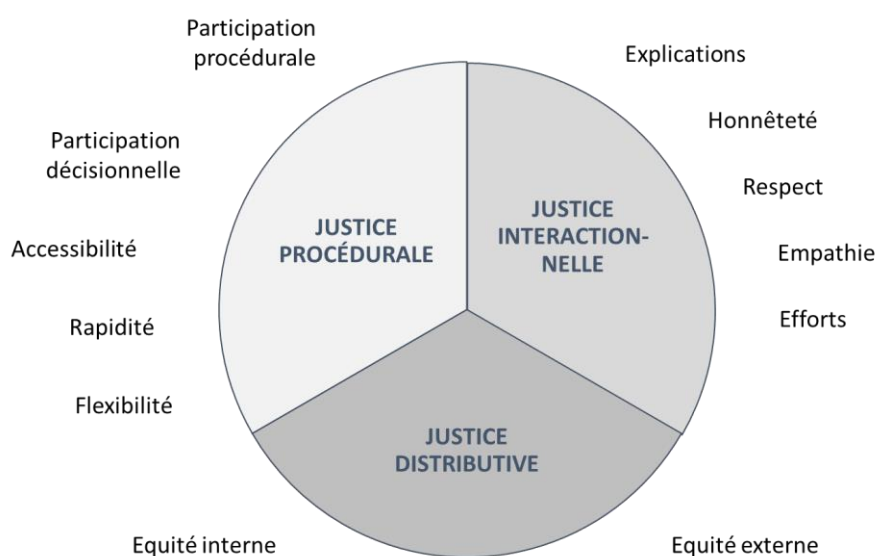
Participation procédurale

Explications

Participation décisionnelle

Honnêteté

Respect

JUSTICE PROCÉDURALE

JUSTICE INTERACTIONNELLE

Accessibilité

Empathie

Rapidité

Efforts

Flexibilité

JUSTICE DISTRIBUTIVE

Equité interne

Equité externe